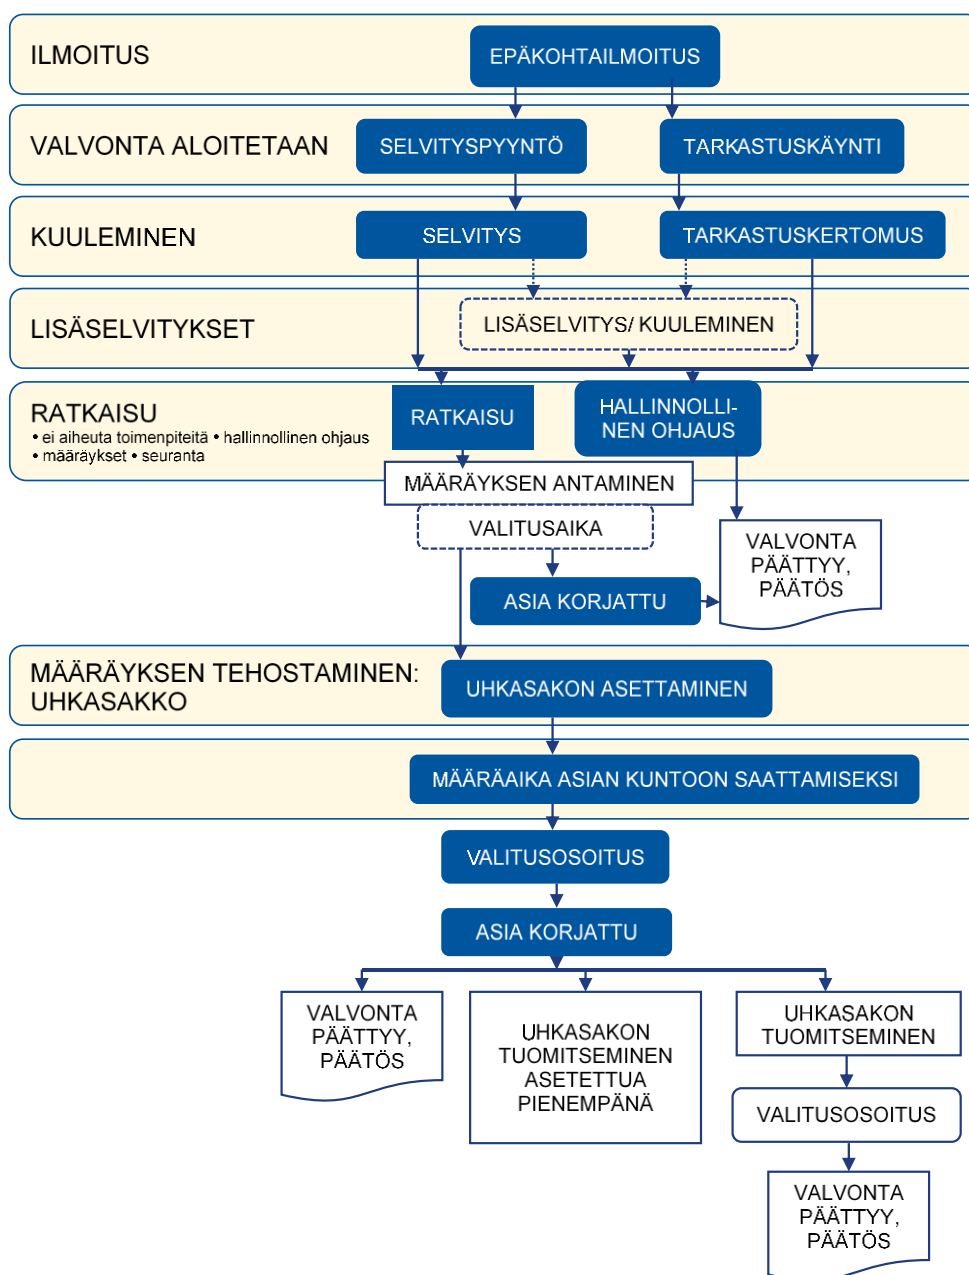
ILMOITUS

EPÄKOHTAILMOITUS

VALVONTA ALOITETAAN

SELVITYSPYYNTÖ

TARKASTUSKÄYNTI

KUULEMINEN

SELVITYS

TARKASTUSKERTOMUS

LISÄSELVITYKSET

LISÄSELVITYS/ KUULEMINEN

RATKAISU
• ei aiheuta toimenpiteitä • hallinnollinen ohjaus
• määräykset • seuranta

RATKAISU

HALLINNOLLINEN OHJAUS

MÄÄRÄYKSEN ANTAMINEN

VALITUSAIKA

VALVONTA PÄÄTTYY, PÄÄTÖS

ASIA KORJATTU

MÄÄRÄYKSEN TEHOSTAMINEN: UHKASAKKO

UHKASAKON ASETTAMINEN

MÄÄRÄAIKA ASIAN KUNTOON SAATTAMISEKSI

VALITUSOSOITUS

ASIA KORJATTU

VALVONTA PÄÄTTYY, PÄÄTÖS

UHKASAKON TUOMITSEMINEN ASETETTUA PIENEMPÄNÄ

UHKASAKON TUOMITSEMINEN

VALITUSOSOITUS

VALVONTA PÄÄTTYY, PÄÄTÖS